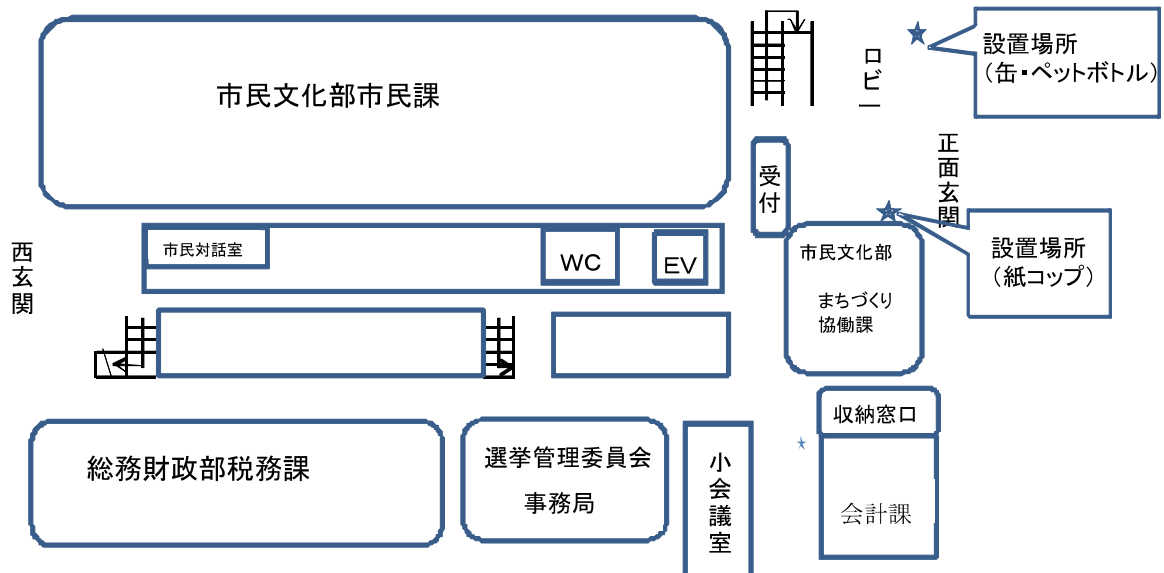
市民文化部市民課

ロビー

設置場所
（缶・ペットボトル）

受付

正面玄関

設置場所
（紙コップ）

西玄関

市民対話室

WC

EV

市民文化部
まちづくり
協働課

収納窓口

総務財政部税務課

選挙管理委員会
事務局

小会議室

会計課